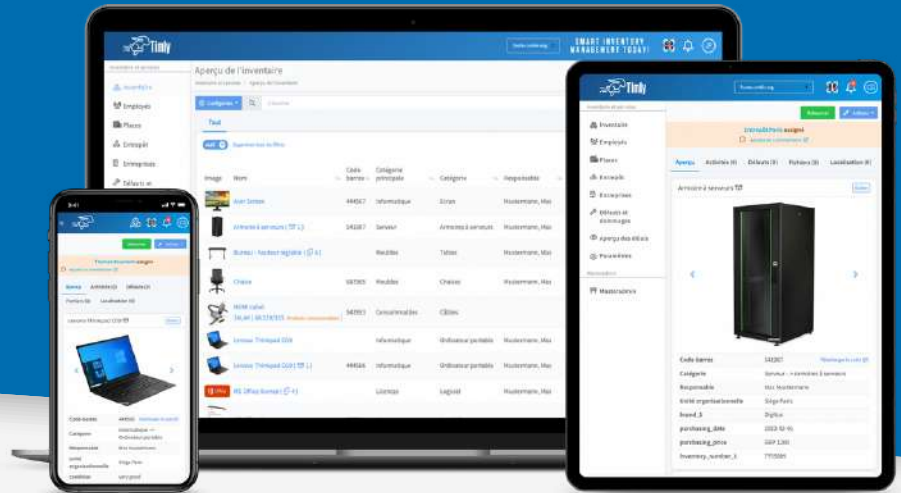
Timly

SMART INVENTORY MANAGEMENT TODAY!

Aperçu de l'inventaire

Inventaire
Employés
Places
Entrepôt
Entreprises
Défauts et

Catégories

Tout

| Image | Nom | Code barres | Catégorie principale | Catégorie | Responsable |
|---|---|---|---|---|---|
| | Aver Salon | 444567 | Informatique | Ecran | Mustermann, Max |
| | Armoire à serveurs | 142267 | Serveur | Armoires à serveurs | Mustermann, Max |
| | Bureau - hauteur réglable | | Meubles | Tables | Mustermann, Max |
| | Chaise | 567365 | Meubles | Chaises | Mustermann, Max |
| | HDMI cabel | 567933 | Consommables | Câbles | Mustermann, Max |
| | Lenovo Thinkpad i5 | | Informatique | Ordinateur portable | Mustermann, Max |
| | Lenovo Thinkpad | 444666 | Informatique | Ordinateur portable | Mustermann, Max |
| | MS Office Bureau | | Licences | Logiciel | Mustermann, Max |

Timly

Inventaire
Employés
Places
Accueils
Entreprises
Défauts et dommages
Aperçu des tâches
Procédures

Maintenance

Retourner
Éditer

assigné

Aperçu
Activités
Défauts
Fichiers
Localisation

Armoire à serveurs

| Code barres | 142267 |
|---|---|
| Catégorie | Serveur » Armoires à serveurs |
| Responsable | Max Mustermann |
| Entité organisationnelle | Siège Paris |
| brand_1 | Digitus |
| purchasing_date | 2022-12-01 |
| purchasing_price | GBP 1,300 |
| inventory_number_1 | 7715095 |

Timly

Lenovo Thinkpad

| Code barres | 444666 |
|---|---|
| Catégorie | Informatique » Ordinateur portable |
| Responsable | Max Mustermann |
| Entité organisationnelle | Siège Paris |
| Condition | |